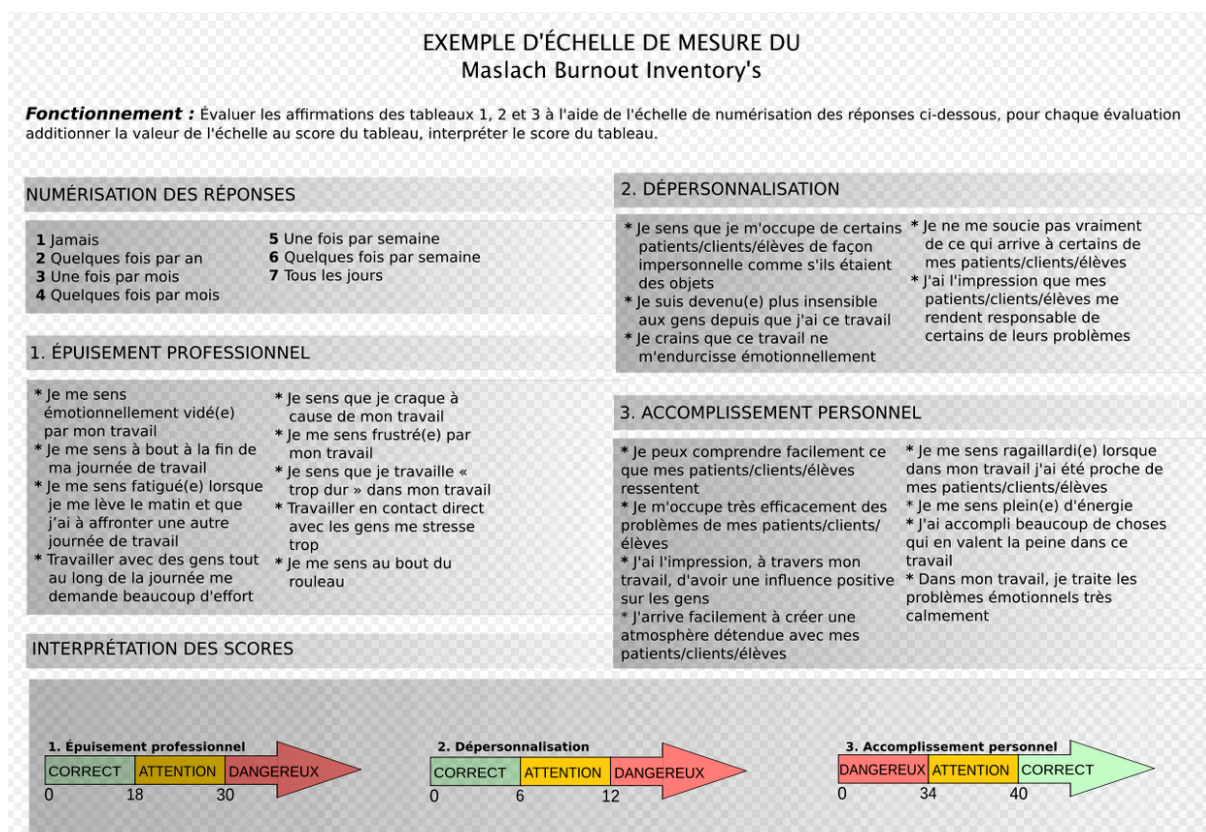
EXEMPLE D'ÉCHELLE DE MESURE DU
Maslach Burnout Inventory's

**Fonctionnement :** Évaluer les affirmations des tableaux 1, 2 et 3 à l'aide de l'échelle de numérisation des réponses ci-dessous, pour chaque évaluation additionner la valeur de l'échelle au score du tableau, interpréter le score du tableau.

NUMÉRISATION DES RÉPONSES

**1** Jamais
**2** Quelques fois par an
**3** Une fois par mois
**4** Quelques fois par mois
**5** Une fois par semaine
**6** Quelques fois par semaine
**7** Tous les jours

1. ÉPUISEMENT PROFESSIONNEL

* Je me sens émotionnellement vidé(e) par mon travail
* Je me sens à bout à la fin de ma journée de travail
* Je me sens fatigué(e) lorsque je me lève le matin et que j'ai à affronter une autre journée de travail
* Travailler avec des gens tout au long de la journée me demande beaucoup d'effort
* Je sens que je craque à cause de mon travail
* Je me sens frustré(e) par mon travail
* Je sens que je travaille « trop dur » dans mon travail
* Travailler en contact direct avec les gens me stresse trop
* Je me sens au bout du rouleau

INTERPRÉTATION DES SCORES

2. DÉPERSONNALISATION

* Je sens que je m'occupe de certains patients/clients/élèves de façon impersonnelle comme s'ils étaient des objets
* Je suis devenu(e) plus insensible aux gens depuis que j'ai ce travail
* Je crains que ce travail ne m'endurcisse émotionnellement
* Je ne me soucie pas vraiment de ce qui arrive à certains de mes patients/clients/élèves
* J'ai l'impression que mes patients/clients/élèves me rendent responsable de certains de leurs problèmes

3. ACCOMPLISSEMENT PERSONNEL

* Je peux comprendre facilement ce que mes patients/clients/élèves ressentent
* Je m'occupe très efficacement des problèmes de mes patients/clients/élèves
* J'ai l'impression, à travers mon travail, d'avoir une influence positive sur les gens
* J'arrive facilement à créer une atmosphère détendue avec mes patients/clients/élèves
* Je me sens ragaillardi(e) lorsque dans mon travail j'ai été proche de mes patients/clients/élèves
* Je me sens plein(e) d'énergie
* J'ai accompli beaucoup de choses qui en valent la peine dans ce travail
* Dans mon travail, je traite les problèmes émotionnels très calmement

1. Épuisement professionnel
CORRECT ATTENTION DANGEREUX
0 18 30

2. Dépersonnalisation
CORRECT ATTENTION DANGEREUX
0 6 12

3. Accomplissement personnel
DANGEREUX ATTENTION CORRECT
0 34 40